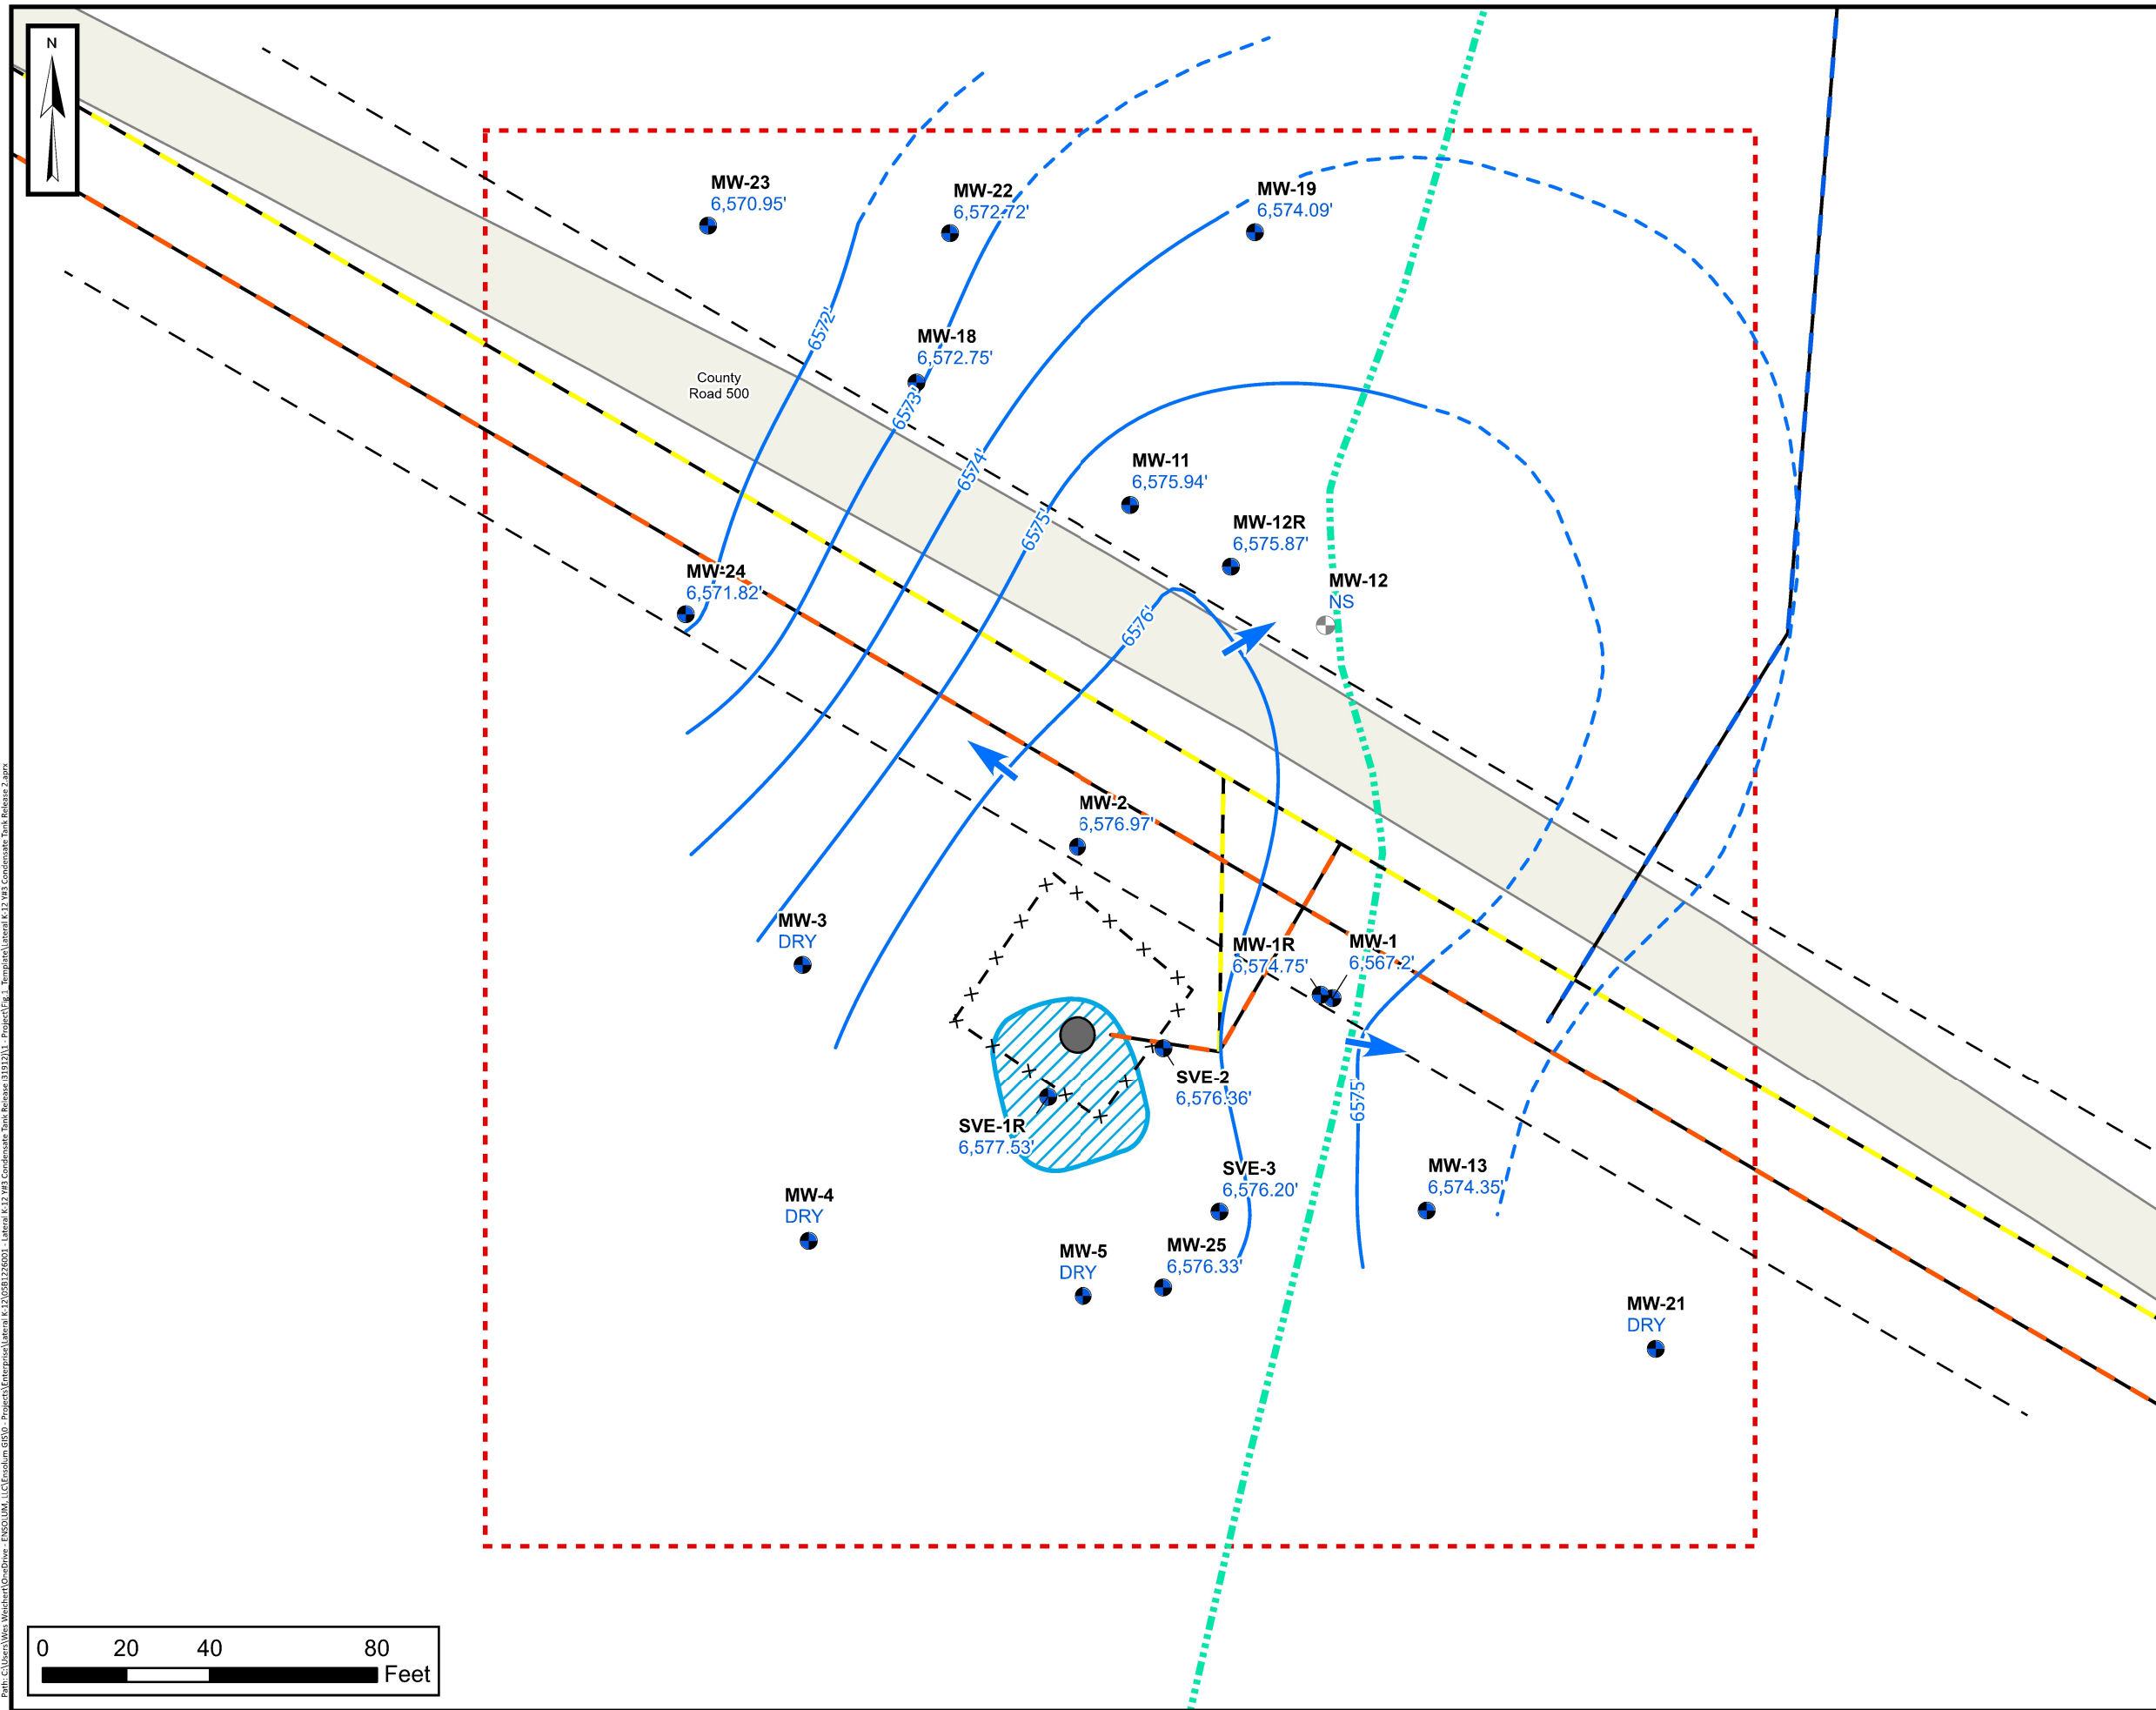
N

MW-23
6,570.95'

MW-22
6,572.72'

MW-19
6,574.09'

MW-18
6,572.75'

County Road 500

6572'

6573'

6574'

6575'

6576'

MW-11
6,575.94'

MW-12R
6,575.87'

MW-12
NS

MW-24
6,571.82'

MW-2
6,576.97'

MW-3
DRY

MW-1R
6,574.75'

MW-1
6,567.2'

SVE-2
6,576.36'

SVE-1R
6,577.53'

6575'

SVE-3
6,576.20'

MW-13
6,574.35'

MW-4
DRY

MW-5
DRY

MW-25
6,576.33'

MW-21
DRY

0 20 40 80
Feet

Path: C:\Users\Wes Weichert\OneDrive - ENSOLUM, LLC\Ensolum GIS\0 - Projects\Enterprise\Lateral K-12\05B1226001 - Lateral K-12 W3 Condensate Tank Release (31912)\1 - Project\Fig 1 - Template\Lateral K-12 W3 Condensate Tank Release 2.aprx